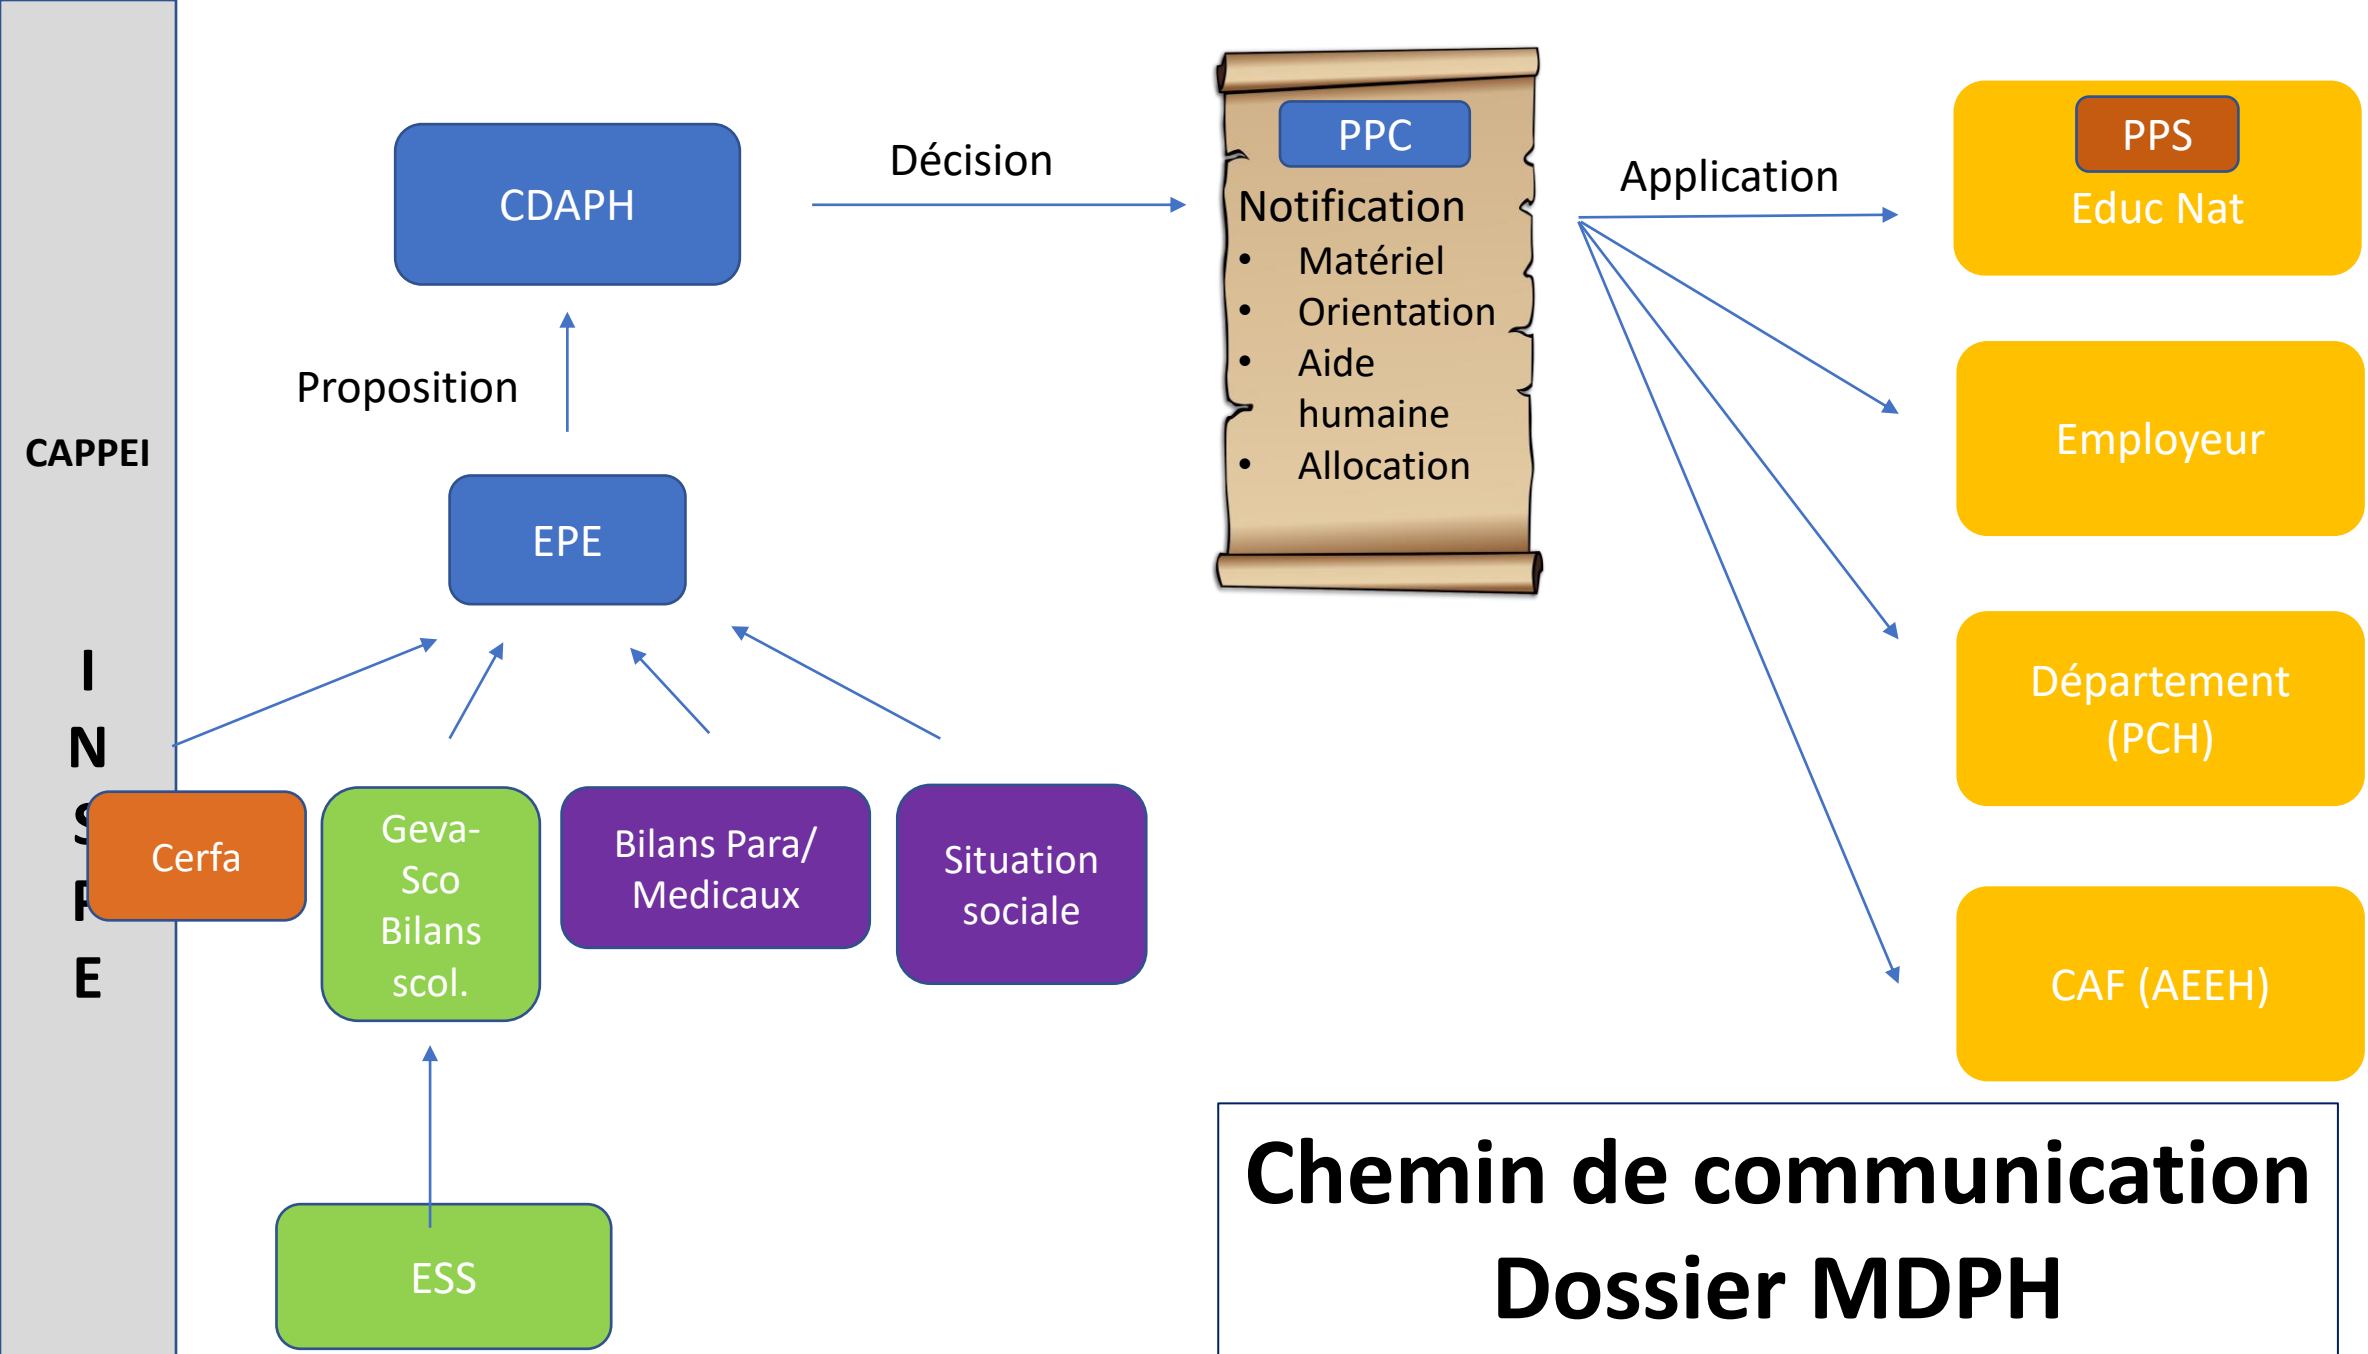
CAPPEI

I
N
S
P
E

CDAPH

Décision

Proposition

EPE

Cerfa

Geva-Sco Bilans scol.

Bilans Para/ Medicaux

Situation sociale

ESS

PPC
Notification
• Matériel
• Orientation
• Aide humaine
• Allocation

Application

PPS
Educ Nat

Employeur

Département (PCH)

CAF (AEEH)

Chemin de communication Dossier MDPH